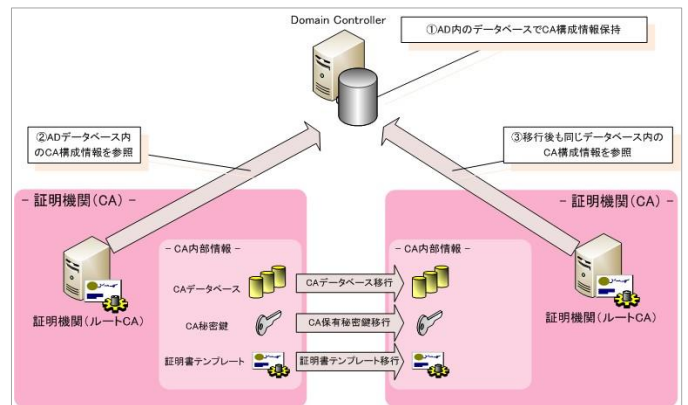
Domain Controller

①AD内のデータベースでCA構成情報保持

②ADデータベース内のCA構成情報を参照

③移行後も同じデータベース内のCA構成情報を参照

- 証明機関(CA) -

証明機関(ルートCA)

- CA内部情報 -

CAデータベース

CA秘密鍵

証明書テンプレート

CAデータベース移行

CA保有秘密鍵移行

証明書テンプレート移行

- CA内部情報 -

- 証明機関(CA) -

証明機関(ルートCA)